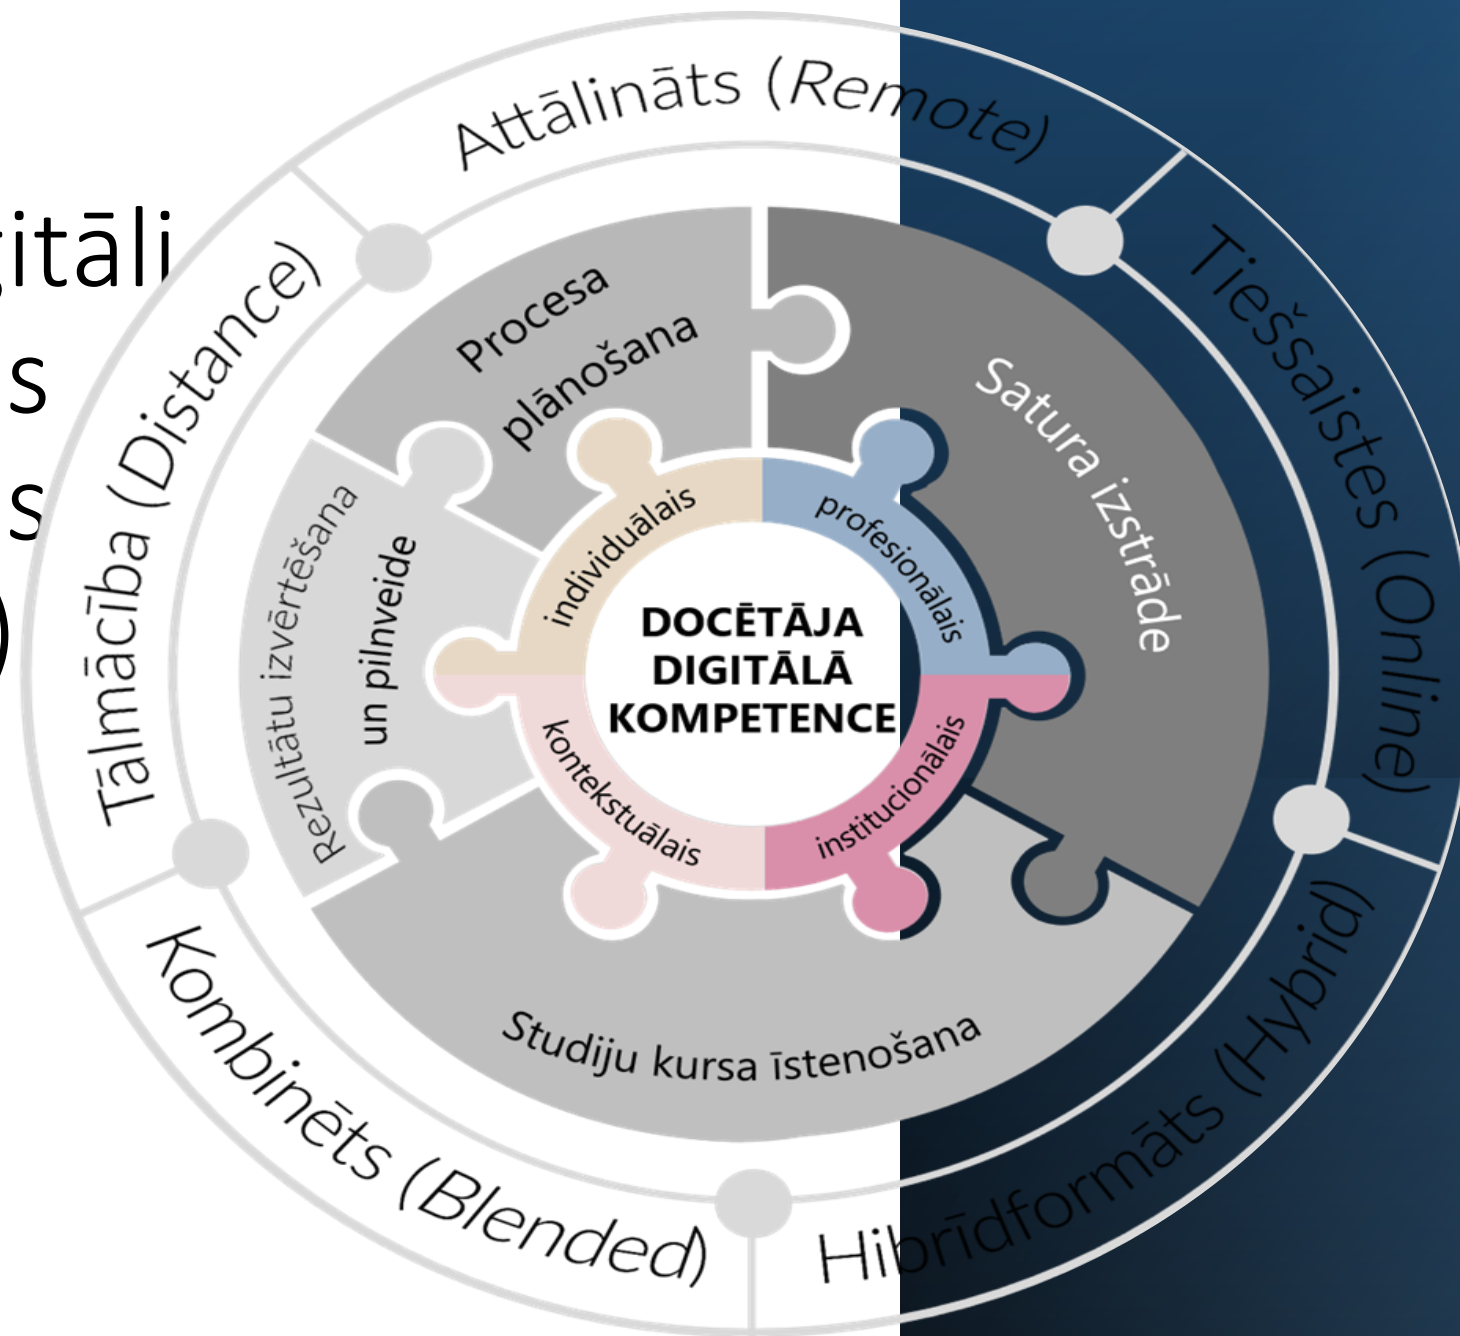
itāli
s
s
)

Attālināts (Remote)
Tiešsaistes (Online)
Hibrīdformāts (Hybrid)
Kombinēts (Blended)
Tālmācība (Distance)

Procesa plānošana
Satura izstrāde
Studiju kursa īstenošana
Rezultātu izvērtēšana un pilnveide

individuālais
profesionālais
institucionālais
kontekstuālais

DOCĒTĀJA DIGITĀLĀ KOMPETENCE